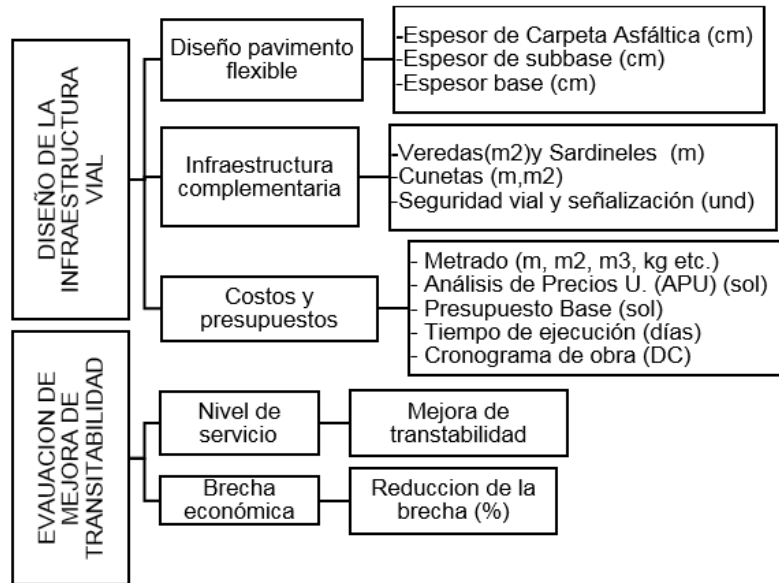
DISEÑO DE LA INFRAESTRUCTURA VIAL

Diseño pavimento flexible

-Espesor de Carpeta Asfáltica (cm)
-Espesor de subbase (cm)
-Espesor base (cm)

Infraestructura complementaria

-Veredas(m2)y Sardineles (m)
-Cunetas (m,m2)
-Seguridad vial y señalización (und)

Costos y presupuestos

- Metrado (m, m2, m3, kg etc.)
- Análisis de Precios U. (APU) (sol)
- Presupuesto Base (sol)
- Tiempo de ejecución (días)
- Cronograma de obra (DC)

EVAUACION DE MEJORA DE TRANSITABILIDAD

Nivel de servicio

Mejora de transtabilidad

Brecha económica

Reduccion de la brecha (%)